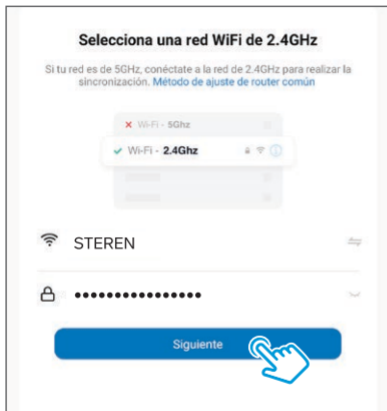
Selecciona una red WiFi de 2.4GHz

Si tu red es de 5GHz, conéctate a la red de 2.4GHz para realizar la sincronización. Método de ajuste de router común

✕ Wi-Fi - 5Ghz

✓ Wi-Fi - 2.4Ghz

STEREN

••••••••••••••••

Siguiente